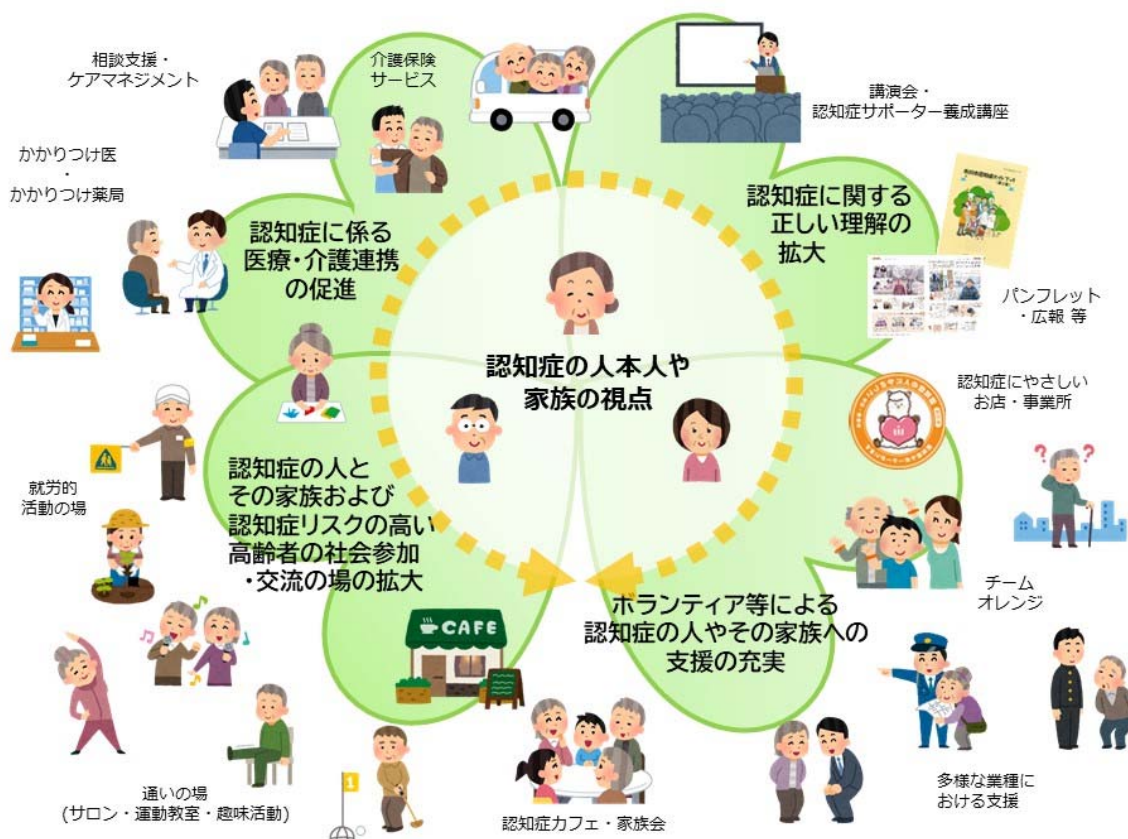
相談支援・
ケアマネジメント

介護保険
サービス

講演会・
認知症サポーター養成講座

かかりつけ医
・
かかりつけ薬局

認知症に係る
医療・介護連携
の促進

認知症に関する
正しい理解の
拡大

パンフレット
・広報 等

認知症の人本人や
家族の視点

認知症にやさしい
お店・事業所

就労的
活動の場

認知症の人と
その家族および
認知症リスクの高い
高齢者の社会参加
・交流の場の拡大

チーム
オレンジ

ホランティア等による
認知症の人やその家族への
支援の充実

CAFE

多様な業種に
おける支援

通いの場
(サロン・運動教室・趣味活動)

認知症カフェ・家族会